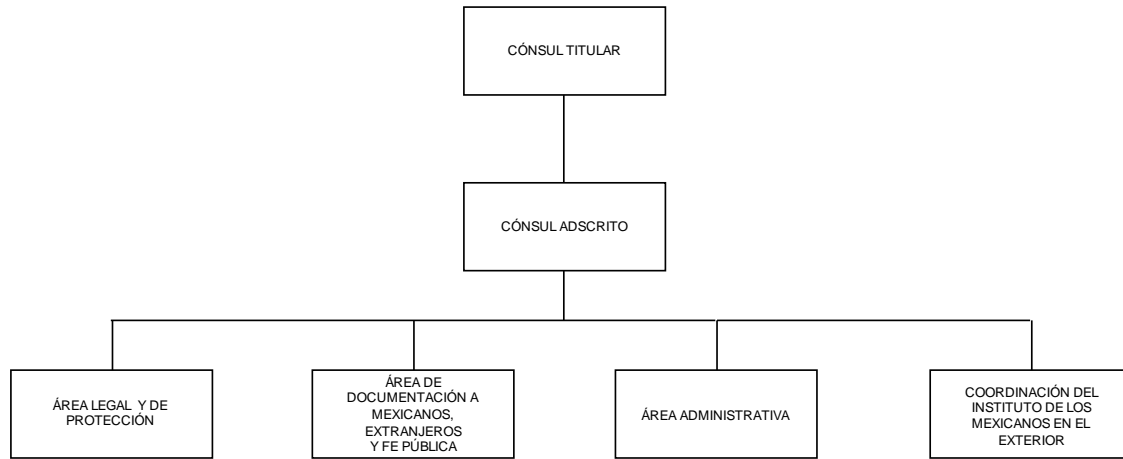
CÓNSUL TITULAR

CÓNSUL ADSCRITO

ÁREA LEGAL Y DE PROTECCIÓN

ÁREA DE DOCUMENTACIÓN A MEXICANOS, EXTRANJEROS Y FE PÚBLICA

ÁREA ADMINISTRATIVA

COORDINACIÓN DEL INSTITUTO DE LOS MEXICANOS EN EL EXTERIOR